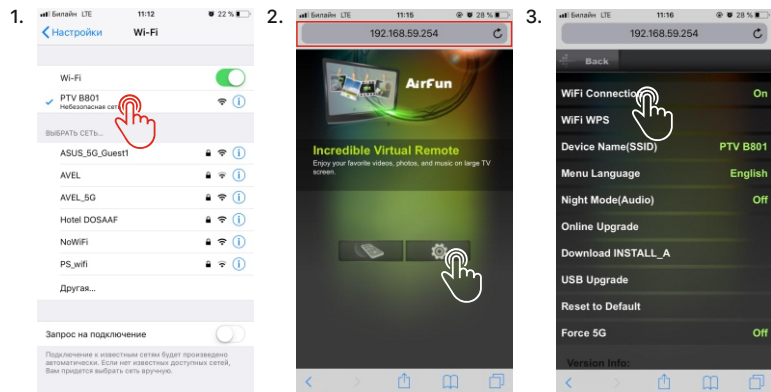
1.

Билайн LTE 11:12 22 %

Настройки Wi-Fi

Wi-Fi

PTV B801
Небезопасная сеть

ВЫБРАТЬ СЕТЬ...

ASUS_5G_Guest1

AVEL

AVEL_5G

Hotel DOSAAF

NoWiFi

PS_wifi

Другая...

Запрос на подключение

Подключение к известным сетям будет произведено автоматически. Если нет известных доступных сетей, Вам придется выбрать сеть вручную.

2.

Билайн LTE 11:15 28 %

192.168.59.254

AirFun

Incredible Virtual Remote

Enjoy your favorite videos, photos, and music on large TV screen.

3.

Билайн LTE 11:16 28 %

192.168.59.254

Back

WiFi Connection On

WiFi WPS

Device Name(SSID) PTV B801

Menu Language English

Night Mode(Audio) Off

Online Upgrade

Download INSTALL_A

USB Upgrade

Reset to Default

Force 5G Off

Version Info: